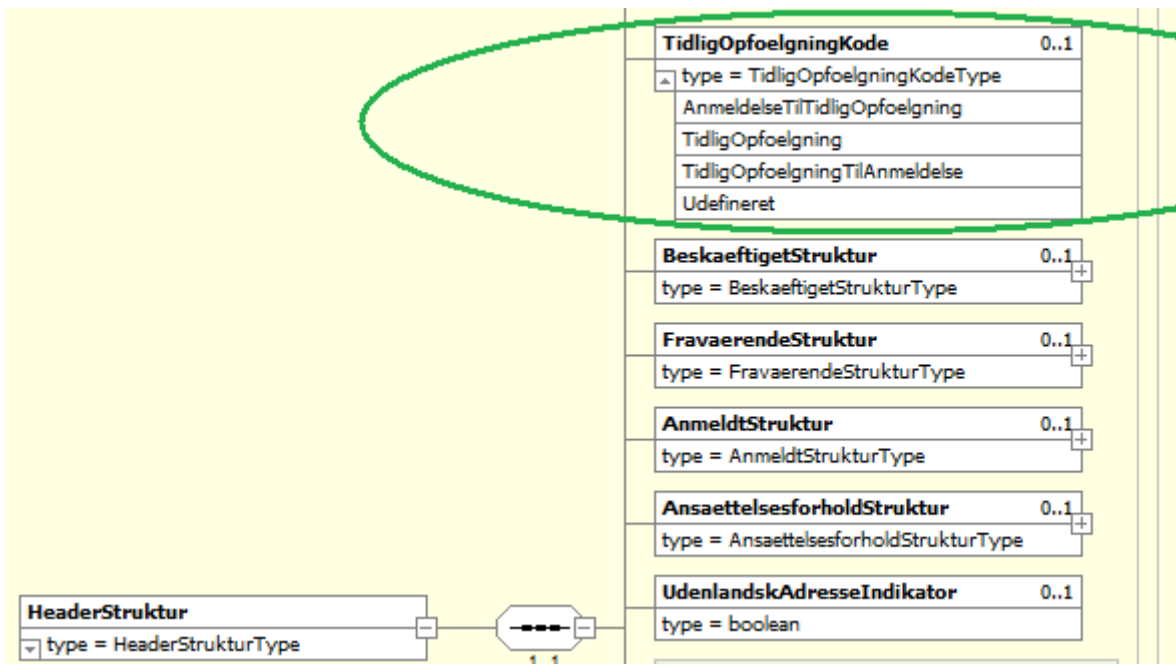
TidligOpfoelgningKode 0..1
type = TidligOpfoelgningKodeType
AnmeldelseTilTidligOpfoelgning
TidligOpfoelgning
TidligOpfoelgningTilAnmeldelse
Udefineret

BeskaeftigetStruktur 0..1
type = BeskaeftigetStrukturType

FravaerendeStruktur 0..1
type = FravaerendeStrukturType

AnmeldtStruktur 0..1
type = AnmeldtStrukturType

AnsaettelsesforholdStruktur 0..1
type = AnsaettelsesforholdStrukturType

HeaderStruktur
type = HeaderStrukturType

UdenlandskAdresseIndikator 0..1
type = boolean

1..1